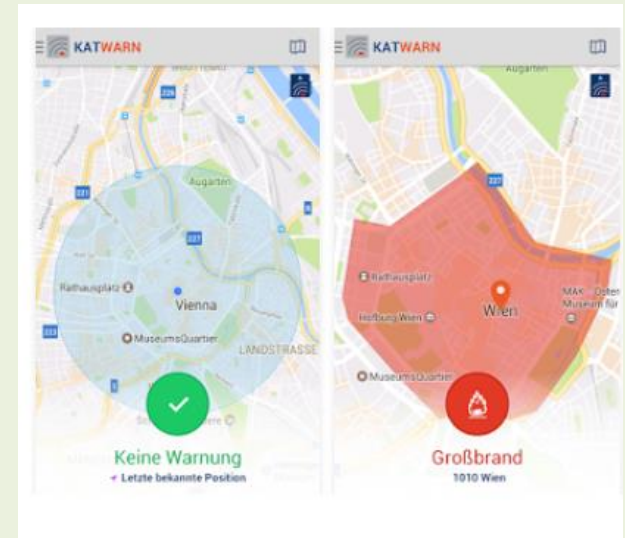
KATWARN

Augarten

Rathausplatz

Vienna

MuseumsQuartier

LANDSTRASSE

Keine Warnung

Letzte bekannte Position

KATWARN

Augarten

Rathausplatz

Hofburg Wien

Wien

MAK – Österr. Museum für

MuseumsQuartier

Großbrand

1010 Wien